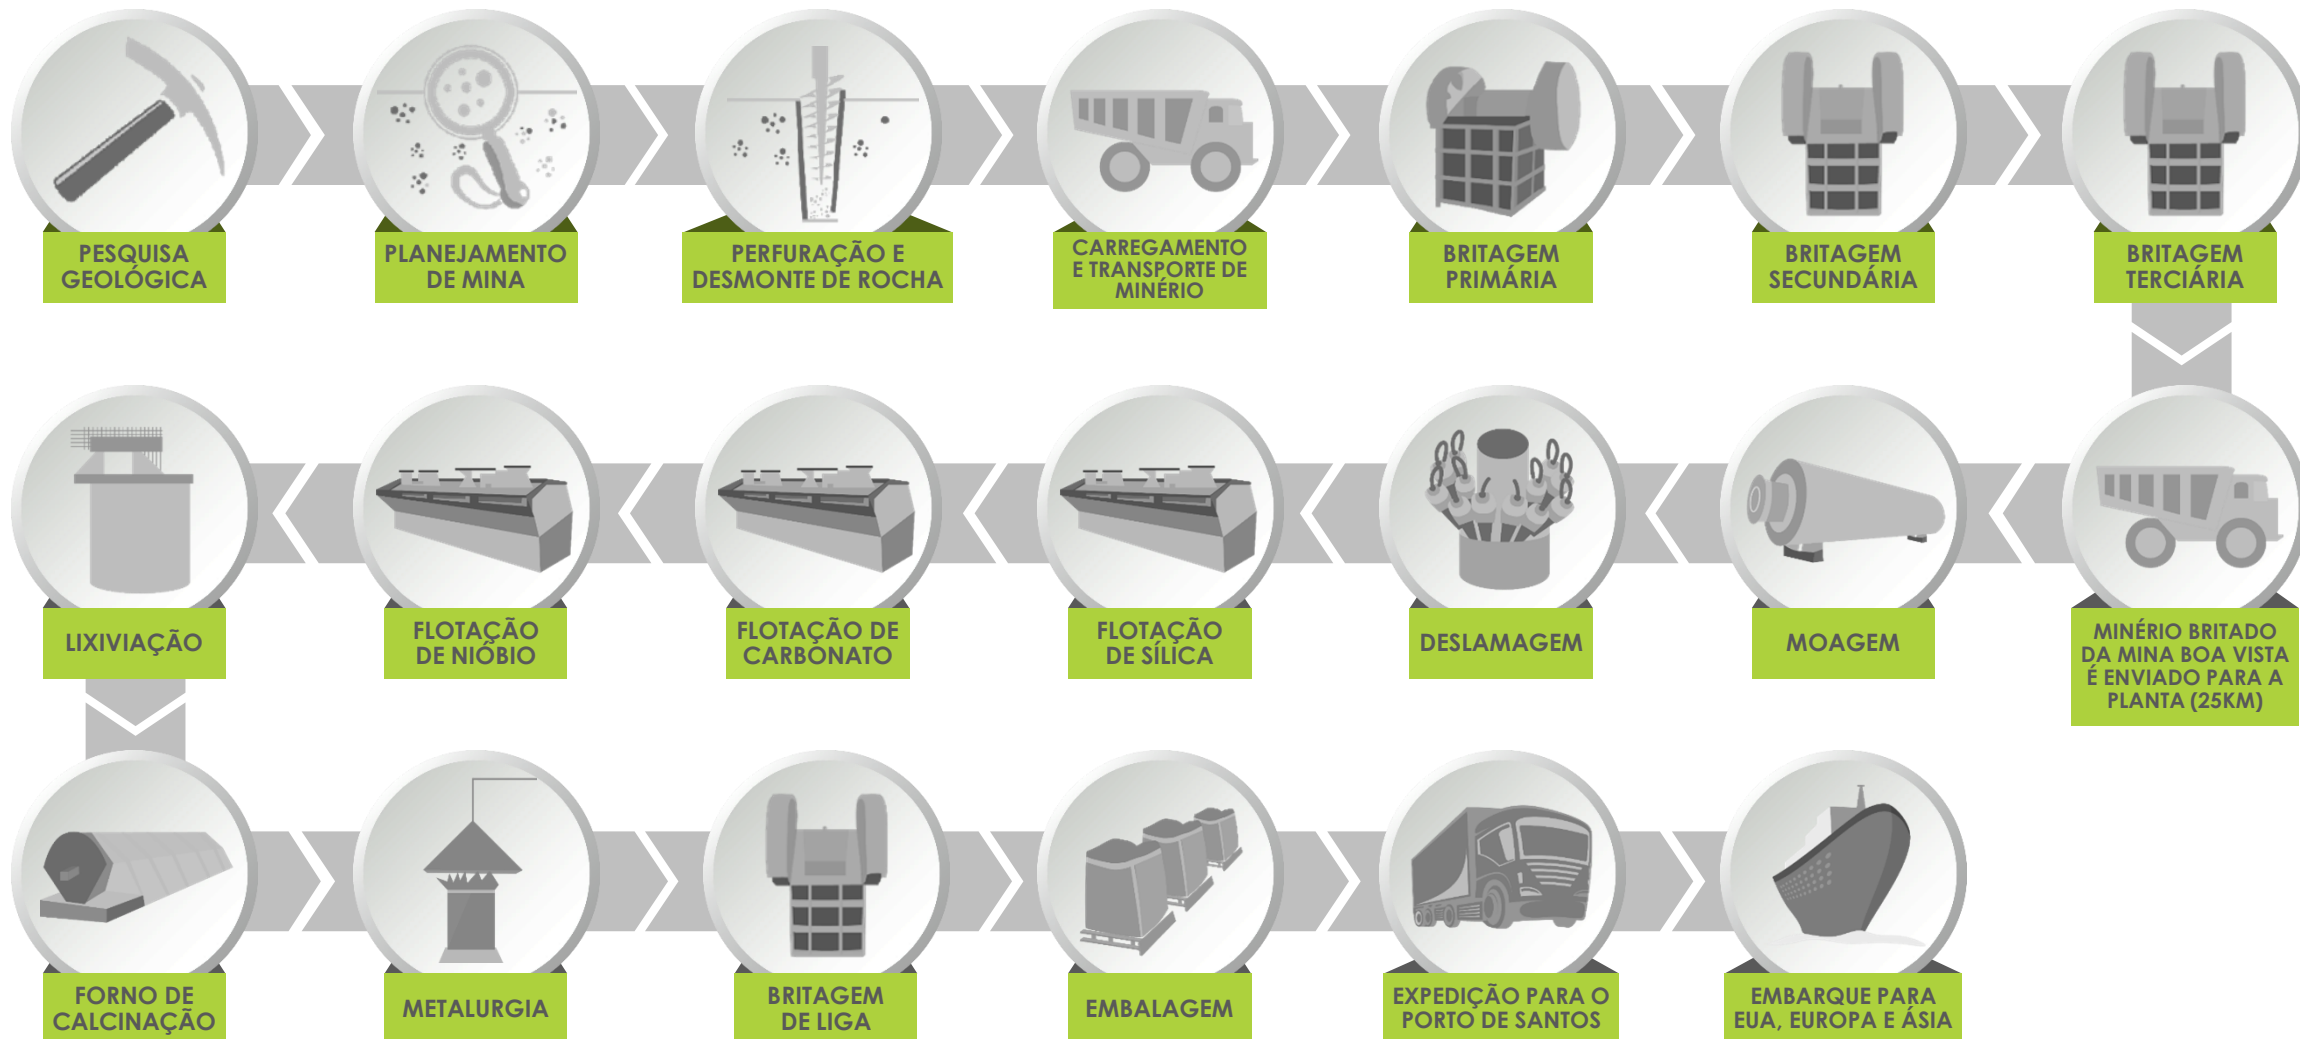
PESQUISA GEOLÓGICA

PLANEJAMENTO DE MINA

PERFURAÇÃO E DESMONTE DE ROCHA

CARREGAMENTO E TRANSPORTE DE MINÉRIO

BRITAGEM PRIMÁRIA

BRITAGEM SECUNDÁRIA

BRITAGEM TERCIÁRIA

MINÉRIO BRITADO DA MINA BOA VISTA É ENVIADO PARA A PLANTA (25KM)

MOAGEM

DESLAMAGEM

FLOTAÇÃO DE SÍLICA

FLOTAÇÃO DE CARBONATO

FLOTAÇÃO DE NIÓBIO

LIXIVIAÇÃO

FORNO DE CALCINAÇÃO

METALURGIA

BRITAGEM DE LIGA

EMBALAGEM

EXPEDIÇÃO PARA O PORTO DE SANTOS

EMBARQUE PARA EUA, EUROPA E ÁSIA